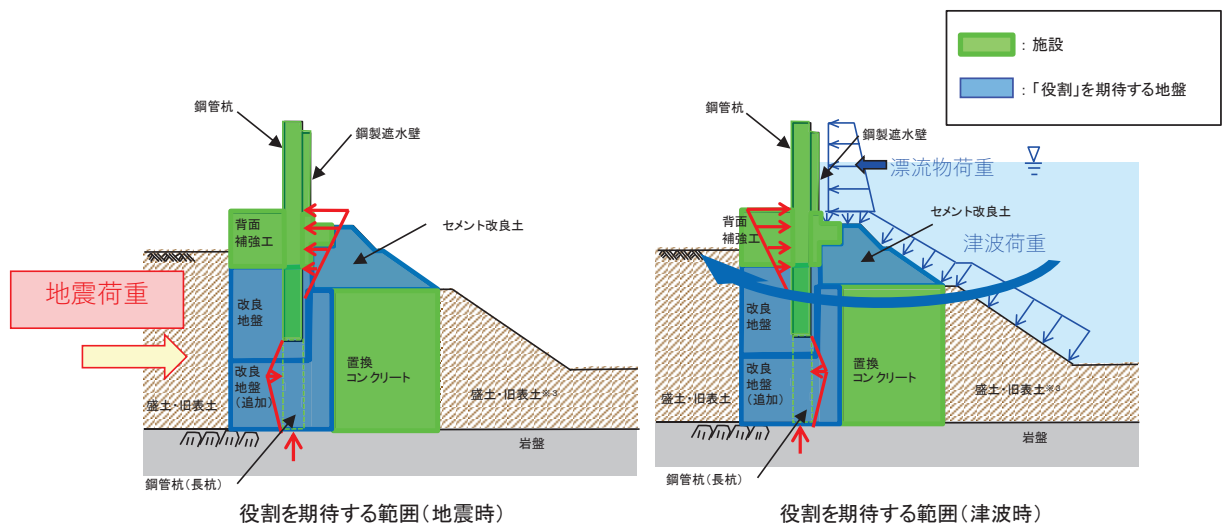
：施設

：「役割」を期待する地盤

鋼管杭

鋼製遮水壁

背面補強工

セメント改良土

地震荷重

改良地盤

改良地盤（追加）

置換コンクリート

盛土・旧表土

盛土・旧表土※3

岩盤

鋼管杭（長杭）

役割を期待する範囲（地震時）

鋼管杭

鋼製遮水壁

漂流物荷重

背面補強工

セメント改良土

津波荷重

改良地盤

改良地盤（追加）

置換コンクリート

盛土・旧表土

盛土・旧表土※3

岩盤

鋼管杭（長杭）

役割を期待する範囲（津波時）